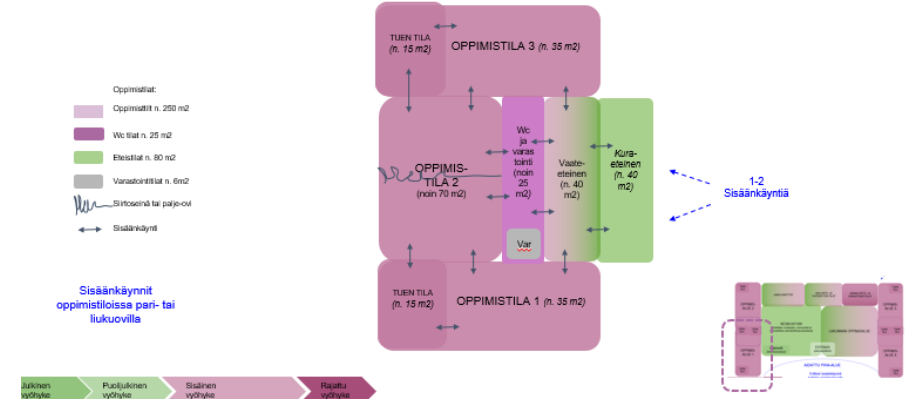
Oppimistilat:

Oppimistilat n. 250 m2

Wc tilat n. 25 m2

Eteistilat n. 80 m2

Varastointitilat n. 6m2

Siirtoseinä tai palje-ovi

Sisäänkäynti

Sisäänkäynnit oppimistiloissa pari- tai liukuovilla

TUEN TILA (n. 15 m2)

OPPIMISTILA 3 (n. 35 m2)

OPPIMIS-TILA 2 (noin 70 m2)

Wc ja varastointi (noin 25 m2)

Var

Vaate-eteinen (n. 40 m2)

Kura-eteinen (n. 40 m2)

1-2 Sisäänkäyntiä

TUEN TILA (n. 15 m2)

OPPIMISTILA 1 (n. 35 m2)

Julkinen vyöhyke

Puolijulkinen vyöhyke

Sisäinen vyöhyke

Rajattu vyöhyke

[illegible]